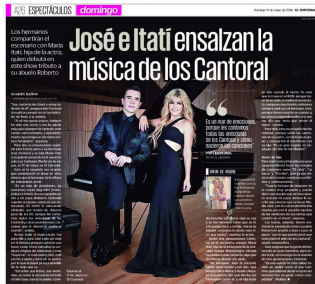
A20 ESPECTÁCULOS domingo

Domingo 15 de mayo de 2016 EL UNIVERSAL

Los hermanos compartirán el escenario con María Itatí, hija de la actriz, quien debuta en este show tributo a su abuelo Roberto

José e Itatí ensalzan la música de los Cantoral

Es un mar de emociones porque les contamos todas las anécdotas de los Cantoral detrás de las canciones

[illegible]

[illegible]